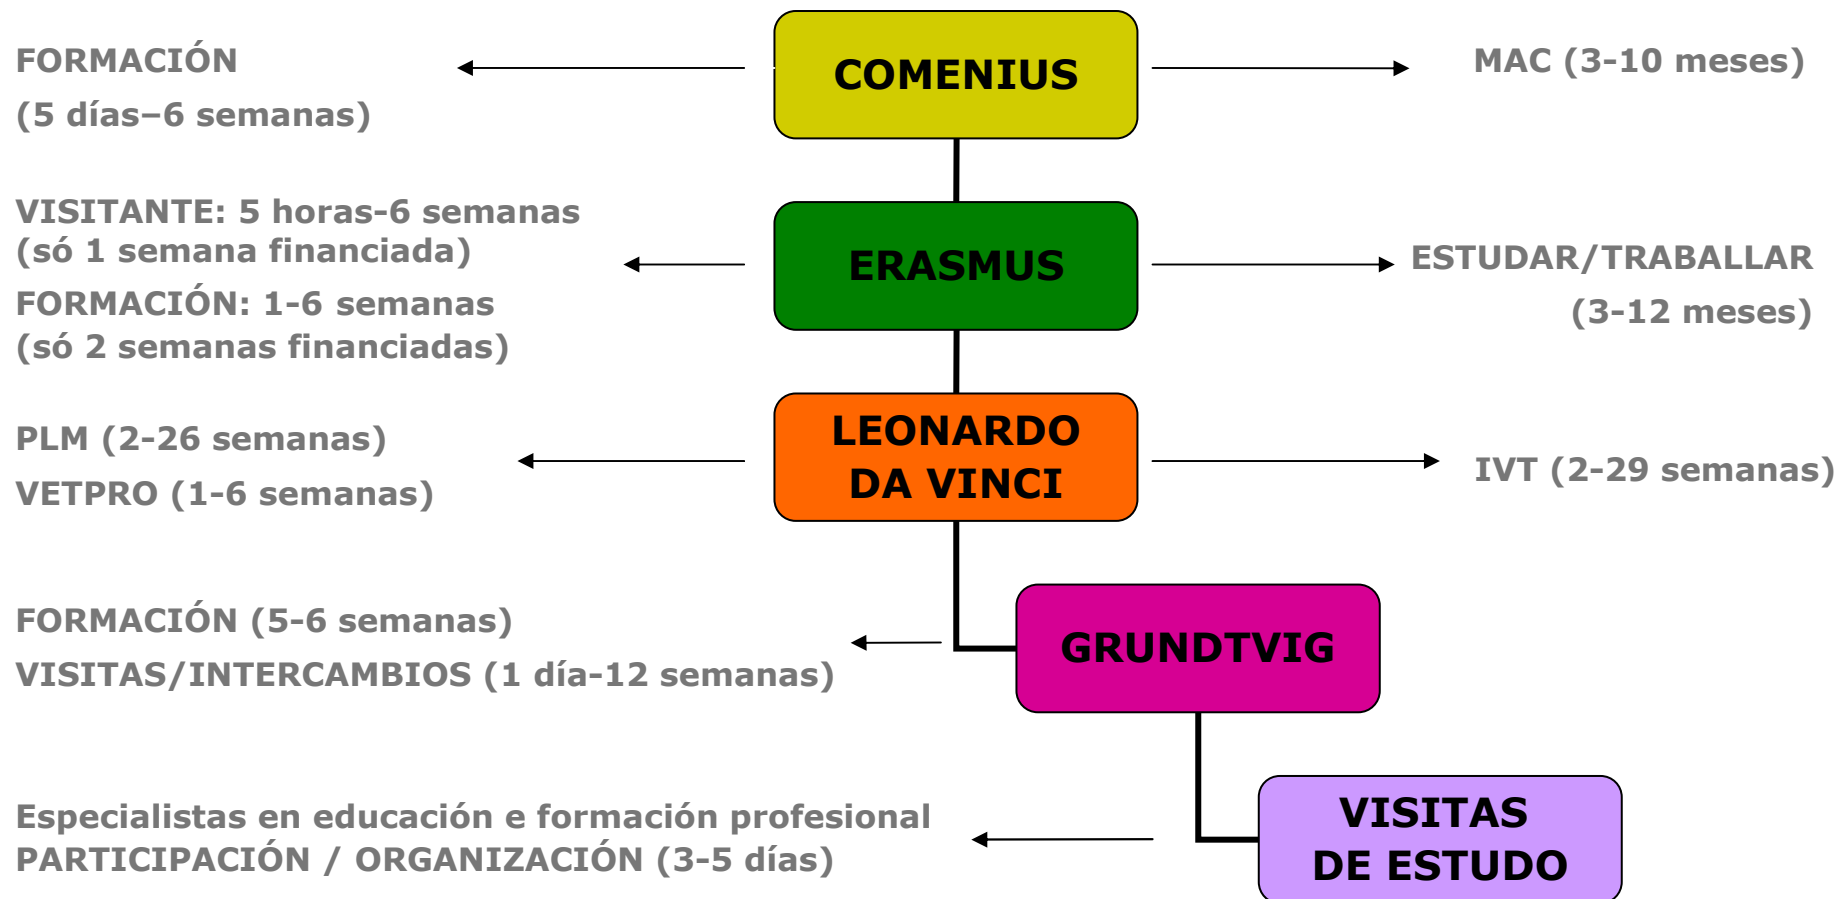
FORMACIÓN
(5 días–6 semanas)

COMENIUS

MAC (3-10 meses)

VISITANTE: 5 horas-6 semanas
(só 1 semana financiada)
FORMACIÓN: 1-6 semanas
(só 2 semanas financiadas)

ERASMUS

ESTUDAR/TRABALLAR
(3-12 meses)

PLM (2-26 semanas)
VETPRO (1-6 semanas)

LEONARDO
DA VINCI

IVT (2-29 semanas)

FORMACIÓN (5-6 semanas)
VISITAS/INTERCAMBIOS (1 día-12 semanas)

GRUNDTVIG

Especialistas en educación e formación profesional
PARTICIPACIÓN / ORGANIZACIÓN (3-5 días)

VISITAS
DE ESTUDO